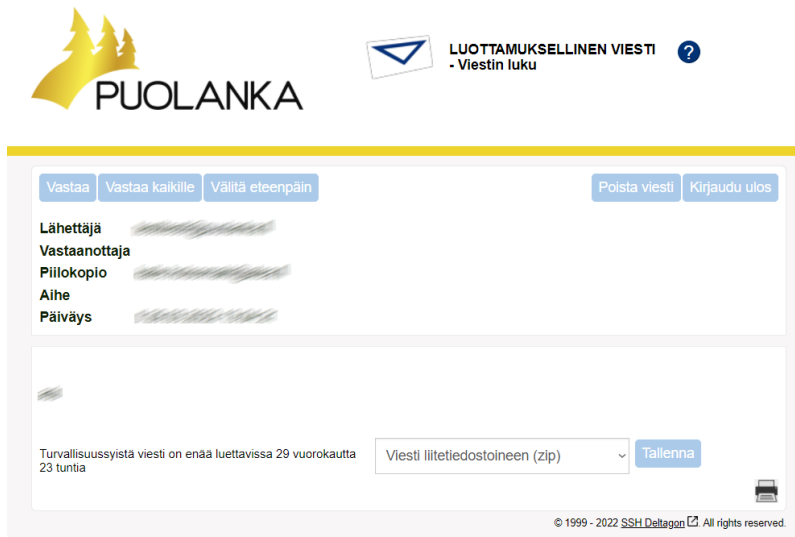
PUOLANKA

LUOTTAMUKSELLINEN VIESTI
- Viestin luku

?

Vastaa | Vastaa kaikille | Välitä eteenpäin

Poista viesti | Kirjaudu ulos

Lähettäjä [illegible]
Vastaanottaja
Piilokopio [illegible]
Aihe
Päiväys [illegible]

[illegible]

Turvallisuussyistä viesti on enää luettavissa 29 vuorokautta 23 tuntia

Viesti liitetiedostoineen (zip)

Tallenna

© 1999 - 2022 SSH Deltagon. All rights reserved.